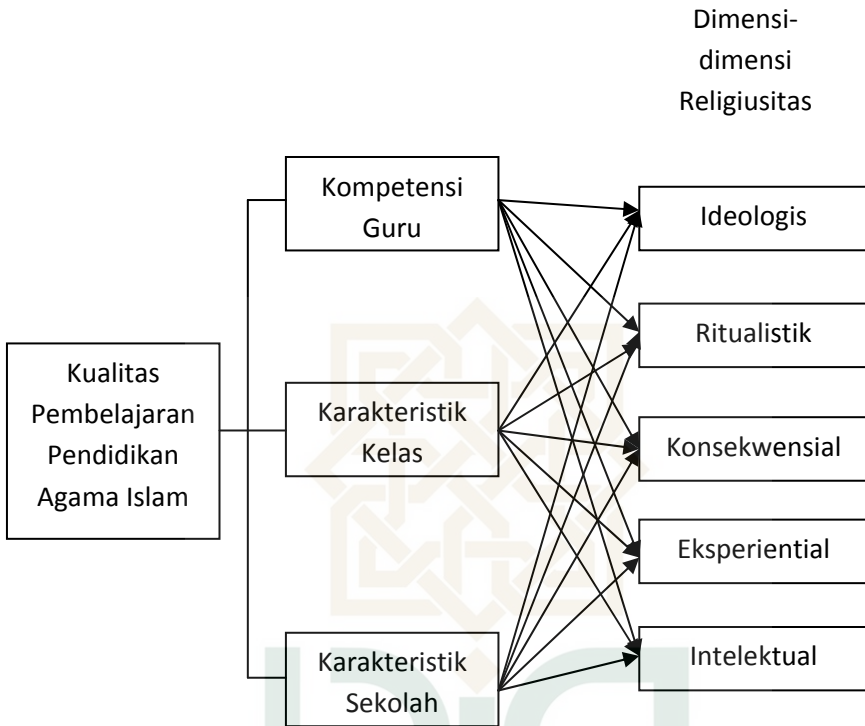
Dimensi-dimensi Religiusitas

Kompetensi Guru

Ideologis

Ritualistik

Kualitas Pembelajaran Pendidikan Agama Islam

Karakteristik Kelas

Konsekwensial

Eksperiential

Karakteristik Sekolah

Intelektual